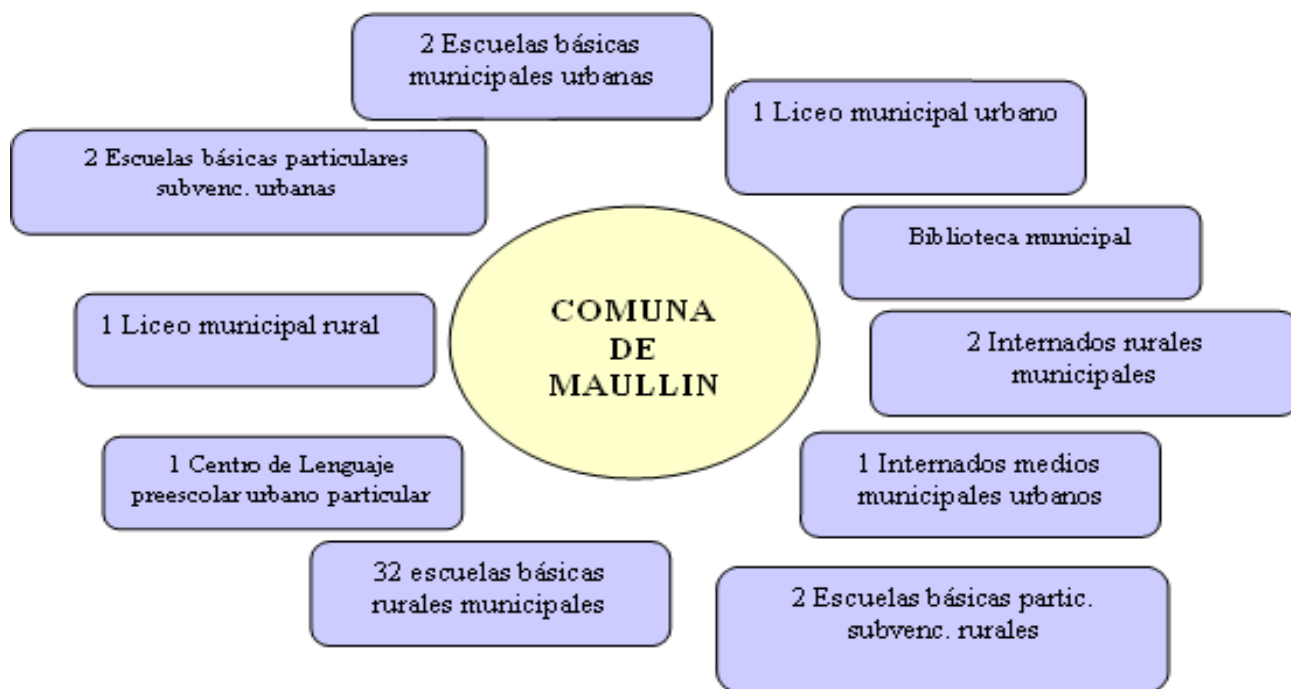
2 Escuelas básicas municipales urbanas

1 Liceo municipal urbano

2 Escuelas básicas particulares subvenc. urbanas

Biblioteca municipal

COMUNA DE MAULLIN

1 Liceo municipal rural

2 Internados rurales municipales

1 Centro de Lenguaje preescolar urbano particular

1 Internados medios municipales urbanos

32 escuelas básicas rurales municipales

2 Escuelas básicas partic. subvenc. rurales